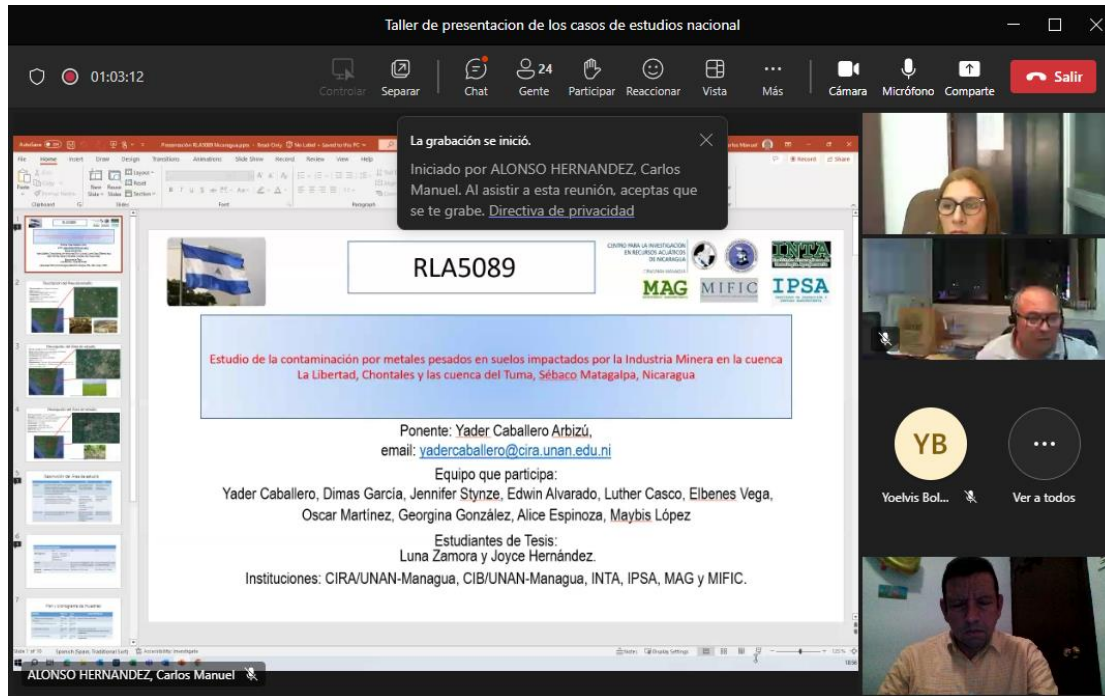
Taller de presentacion de los casos de estudios nacional

01:03:12

Controlar Separar Chat 24 Gente Participar Reaccionar Vista Más Cámara Micrófono Comparte Salir

La grabación se inició.

Iniciado por ALONSO HERNANDEZ, Carlos Manuel. Al asistir a esta reunión, aceptas que se te grabe. Directiva de privacidad

RLA5089

CENTRO PARA LA INVESTIGACIÓN EN RECURSOS ACUÁTICOS DE NICARAGUA

INTA

MAG MIFIC IPSA

Estudio de la contaminación por metales pesados en suelos impactados por la Industria Minera en la cuenca La Libertad, Chontales y las cuenca del Tuma, Sébaco Matagalpa, Nicaragua

Ponente: Yader Caballero Arbizú,
email: yadercaballero@cira.unan.edu.ni

Equipo que participa:
Yader Caballero, Dimas García, Jennifer Stynze, Edwin Alvarado, Luther Casco, Elbenes Vega, Oscar Martínez, Georgina González, Alice Espinoza, Maybis López

Estudiantes de Tesis:
Luna Zamora y Joyce Hernández.

Instituciones: CIRA/UNAN-Managua, CIB/UNAN-Managua, INTA, IPSA, MAG y MIFIC.

YB

Yoelvis Bol...

Ver a todos

ALONSO HERNANDEZ, Carlos Manuel